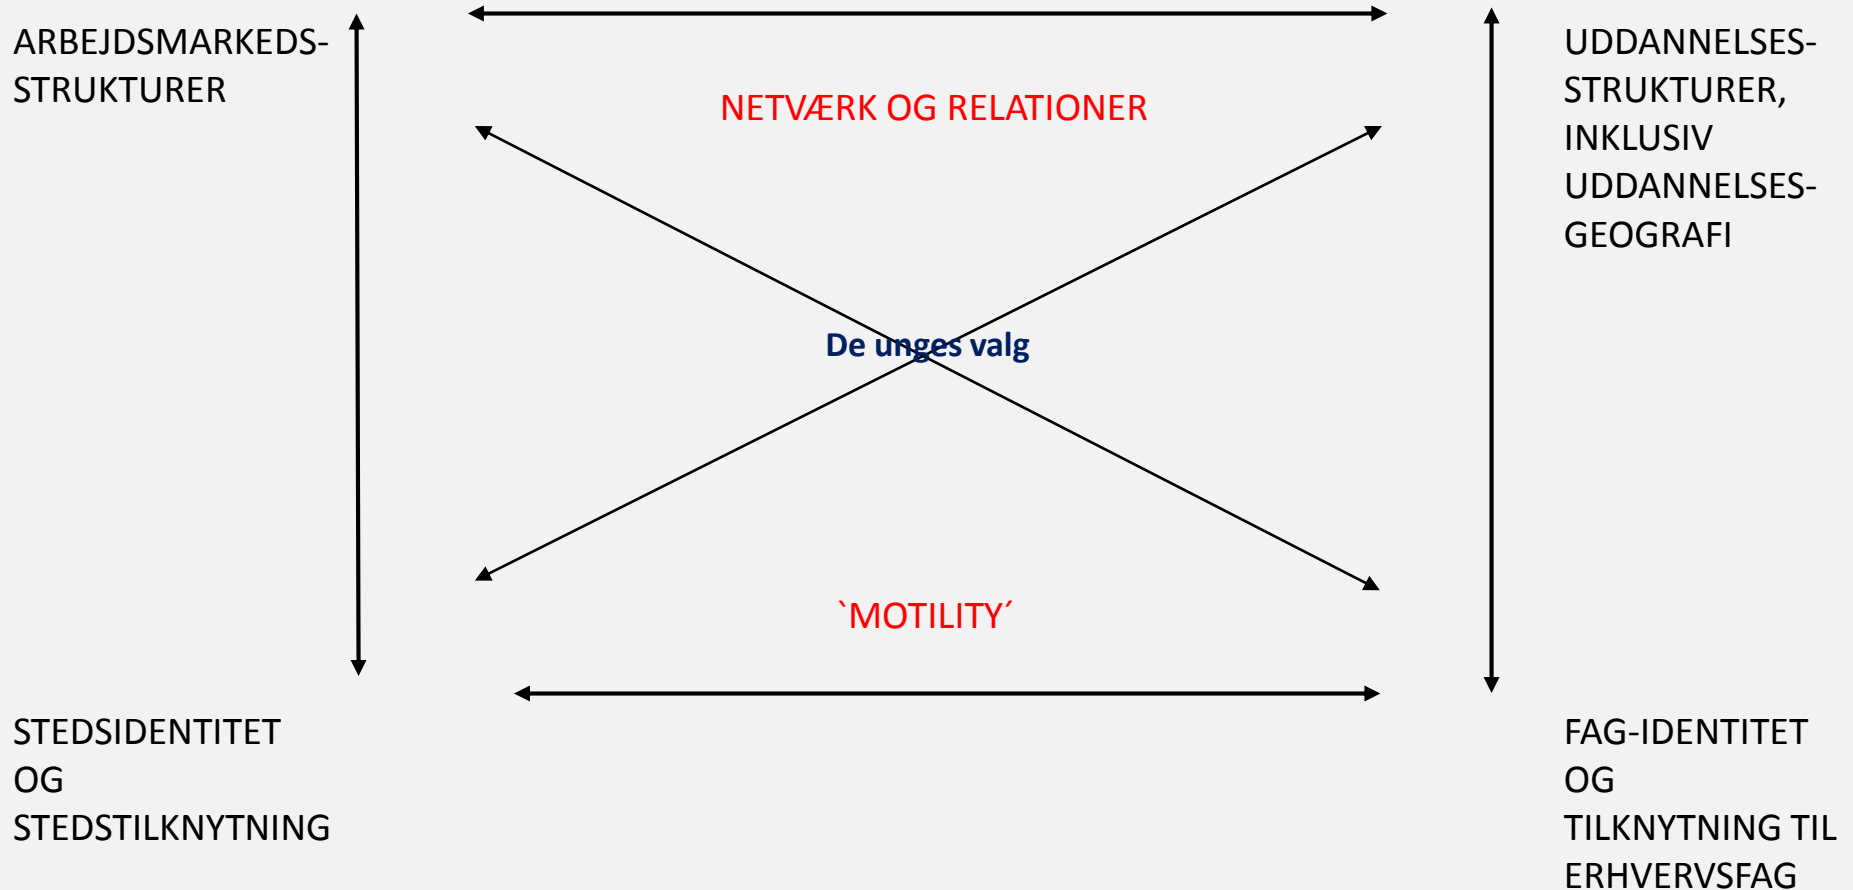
ARBEJDSMARKEDSSTRUKTURER

UDDANNELSESSTRUKTURER, INKLUSIV UDDANNELSESGEOGRAFI

NETVÆRK OG RELATIONER

De unges valg

`MOTILITY´

STEDSIDENTITET OG STEDSTILKNYTNING

FAG-IDENTITET OG TILKNYTNING TIL ERHVERVSFAG